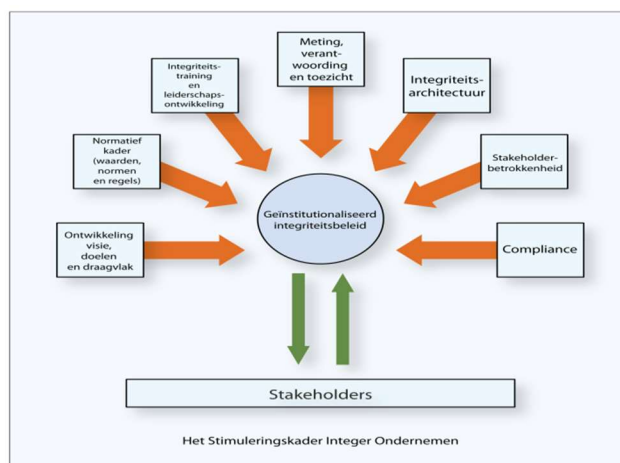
Meting, verantwoording en toezicht

Integriteitstraining en leiderschapsontwikkeling

Integriteitsarchitectuur

Normatief kader (waarden, normen en regels)

Stakeholderbetrokkenheid

Geïnstitutionaliseerd integriteitsbeleid

Ontwikkeling visie, doelen en draagvlak

Compliance

Stakeholders

Het Stimuleringskader Integer Ondernemen